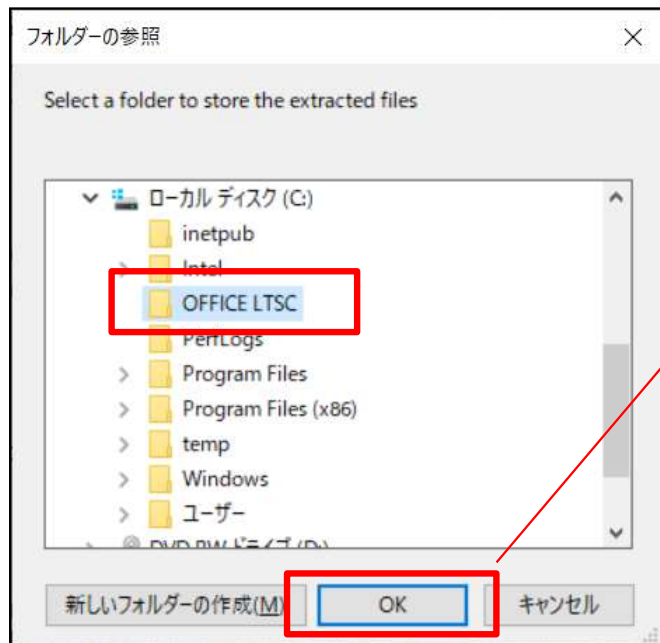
フォルダーの参照

Select a folder to store the extracted files

ローカル ディスク (C:)
inetpub
Intel
OFFICE LTSC
PerfLogs
Program Files
Program Files (x86)
temp
Windows
ユーザー
DVD RW ドライブ (D:)

新しいフォルダーの作成(M)
OK
キャンセル